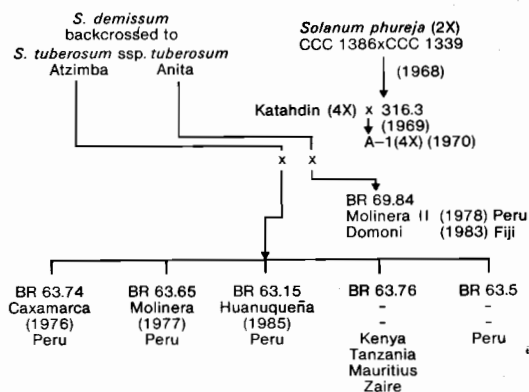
S. demissum backcrossed to S. tuberosum ssp. tuberosum
Atzimba
Anita

Solanum phureja (2X)
CCC 1386xCCC 1339
(1968)

Katahdin (4X) x 316.3
(1969)
A–1(4X) (1970)

x
x

BR 69.84
Molinera II (1978) Peru
Domoni (1983) Fiji

BR 63.74
Caxamarca
(1976)
Peru

BR 63.65
Molinera
(1977)
Peru

BR 63.15
Huanuqueña
(1985)
Peru

BR 63.76
–
–
Kenya
Tanzania
Mauritius
Zaire

BR 63.5
–
–
Peru